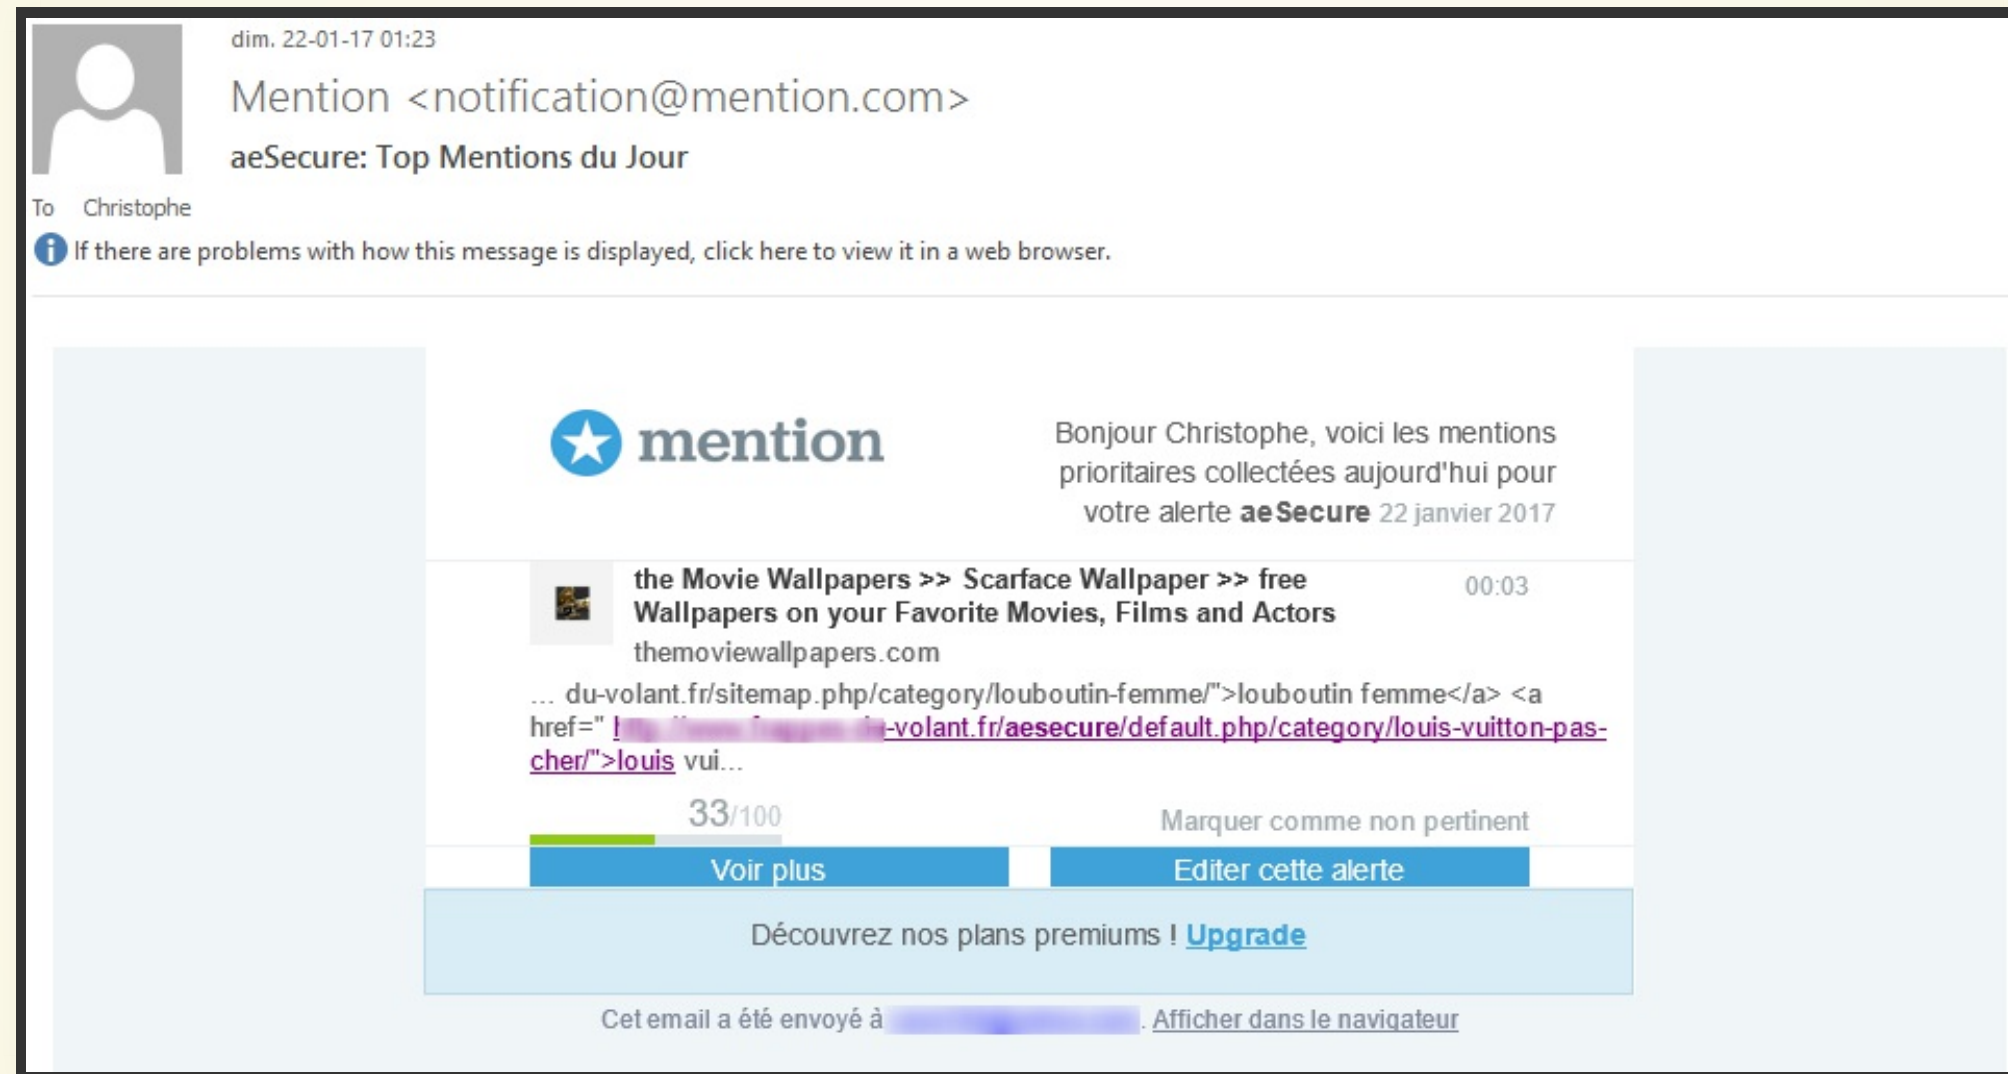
dim. 22-01-17 01:23

Mention <notification@mention.com>

aeSecure: Top Mentions du Jour

To Christophe

If there are problems with how this message is displayed, click here to view it in a web browser.

mention

Bonjour Christophe, voici les mentions prioritaires collectées aujourd'hui pour votre alerte **aeSecure** 22 janvier 2017

the Movie Wallpapers >> Scarface Wallpaper >> free Wallpapers on your Favorite Movies, Films and Actors

00:03

themoviewallpapers.com

... du-volant.fr/sitemap.php/category/louboutin-femme/">louboutin femme</a> <a href=" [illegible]-volant.fr/aesecure/default.php/category/louis-vuitton-pas-cher/">louis vui...

33/100

Marquer comme non pertinent

Voir plus

Editer cette alerte

Découvrez nos plans premiums ! Upgrade

Cet email a été envoyé à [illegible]. Afficher dans le navigateur